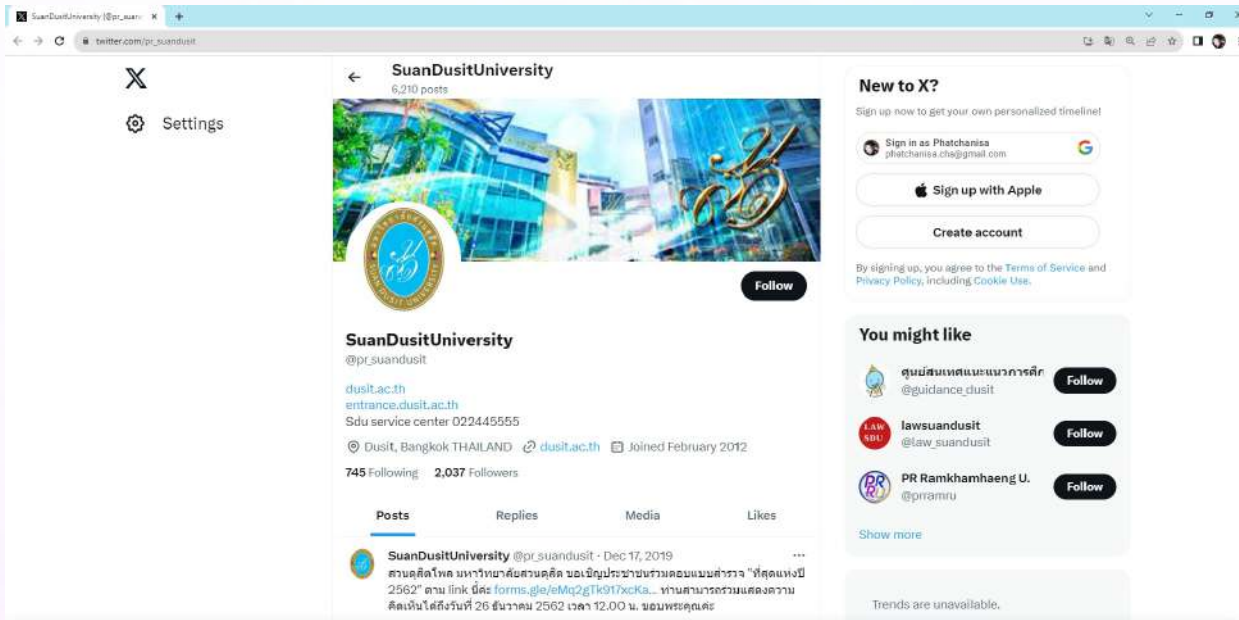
SuanDusitUniversity (@pr_suan ×
twitter.com/pr_suandusit

Settings

SuanDusitUniversity
6,210 posts

Follow

SuanDusitUniversity
@pr_suandusit

dusit.ac.th
entrance.dusit.ac.th
Sdu service center 022445555

Dusit, Bangkok THAILAND dusit.ac.th Joined February 2012

745 Following 2,037 Followers

Posts Replies Media Likes

SuanDusitUniversity @pr_suandusit · Dec 17, 2019
สวนดุสิตโพล มหาวิทยาลัยสวนดุสิต ขอเชิญประชาชนร่วมตอบแบบสำรวจ "ที่สุดแห่งปี 2562" ตาม link นี้ค่ะ forms.gle/eMq2gTk917xcKa... ท่านสามารถร่วมแสดงความคิดเห็นได้ถึงวันที่ 26 ธันวาคม 2562 เวลา 12.00 น. ขอบพระคุณค่ะ

New to X?
Sign up now to get your own personalized timeline!
Sign in as Phatchanisa
phatchanisa.cha@gmail.com
Sign up with Apple
Create account
By signing up, you agree to the Terms of Service and Privacy Policy, including Cookie Use.

You might like
ศูนย์สนเทศแนะแนวการศึก
@guidance_dusit
Follow
lawsuandusit
@law_suandusit
Follow
PR Ramkhamhaeng U.
@prramru
Follow
Show more

Trends are unavailable.